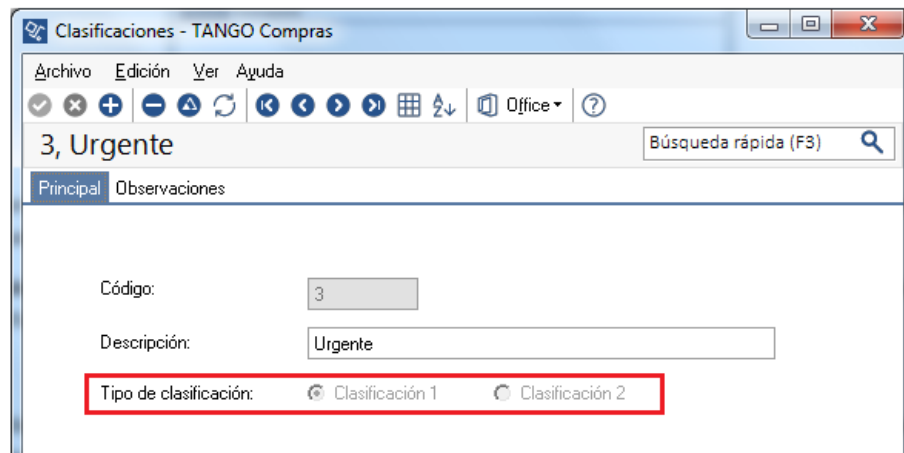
Clasificaciones - TANGO Compras

Archivo Edición Ver Ayuda

Office

3, Urgente

Búsqueda rápida (F3)

Principal Observaciones

Código: 3

Descripción: Urgente

Tipo de clasificación: Clasificación 1 Clasificación 2